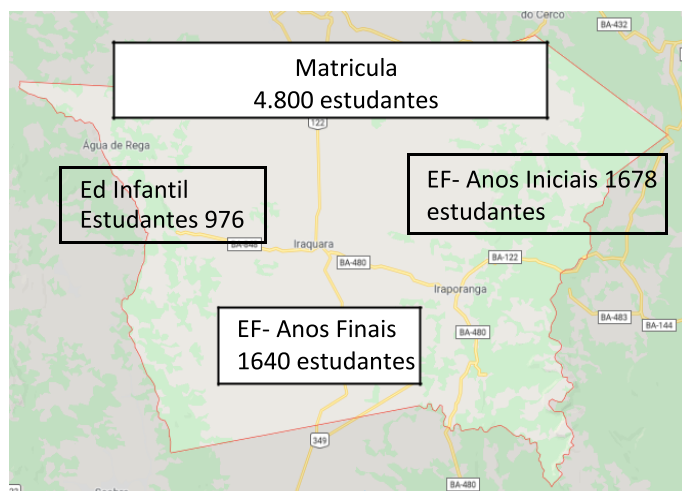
do Cerco

BA-432

Matricula
4.800 estudantes

122

Água de Rega

Ed Infantil
Estudantes 976

EF- Anos Iniciais 1678
estudantes

BA-046

Iraquara

BA-480

BA-122

Iraporanga

EF- Anos Finais
1640 estudantes

BA-480

BA-483

BA-144

349

BA-480